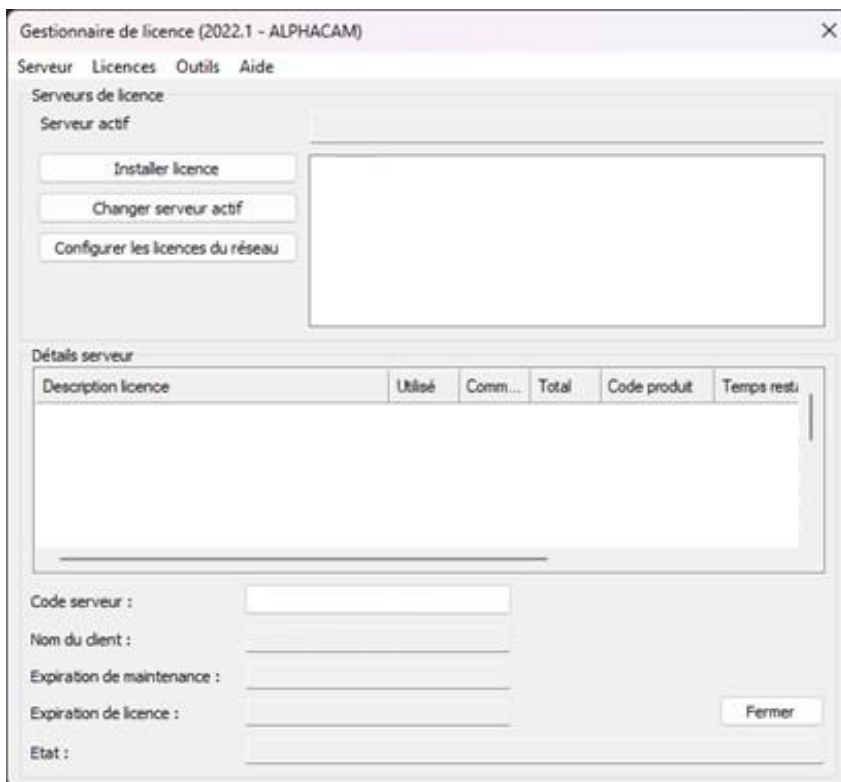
Gestionnaire de licence (2022.1 - ALPHACAM)

×

Serveur Licences Outils Aide

Serveurs de licence

Serveur actif

Installer licence

Changer serveur actif

Configurer les licences du réseau

Détails serveur

| Description licence | Utilisé | Comm... | Total | Code produit | Temps rest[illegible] |
|---|---|---|---|---|---|

Code serveur :

Nom du client :

Expiration de maintenance :

Expiration de licence :

Fermer

Etat :